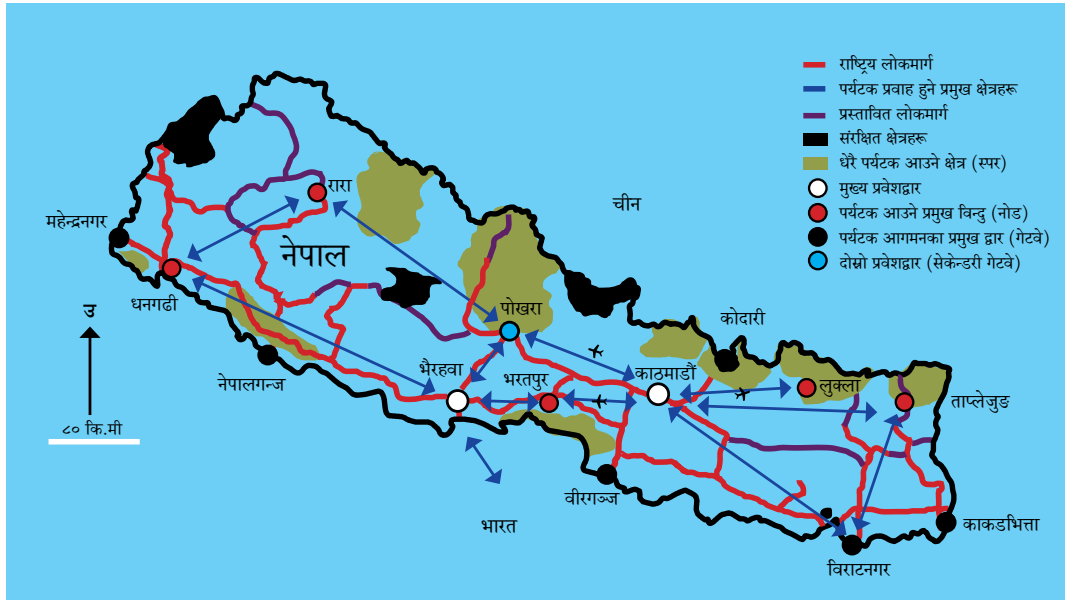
राष्ट्रिय लोकमार्ग
पर्यटक प्रवाह हुने प्रमुख क्षेत्रहरू
प्रस्तावित लोकमार्ग
संरक्षित क्षेत्रहरू
धेरै पर्यटक आउने क्षेत्र (स्पर)
मुख्य प्रवेशद्वार
पर्यटक आउने प्रमुख विन्दु (नोड)
पर्यटक आगमनका प्रमुख द्वार (गेटवे)
दोस्रो प्रवेशद्वार (सेकेन्डरी गेटवे)

चीन
रारा
महेन्द्रनगर
नेपाल
धनगढी
उ
नेपालगन्ज
पोखरा
कोदारी
भैरहवा
भरतपुर
काठमाडौं
लुक्ला
ताप्लेजुङ
८० कि.मी
वीरगञ्ज
भारत
काकडभित्ता
विराटनगर